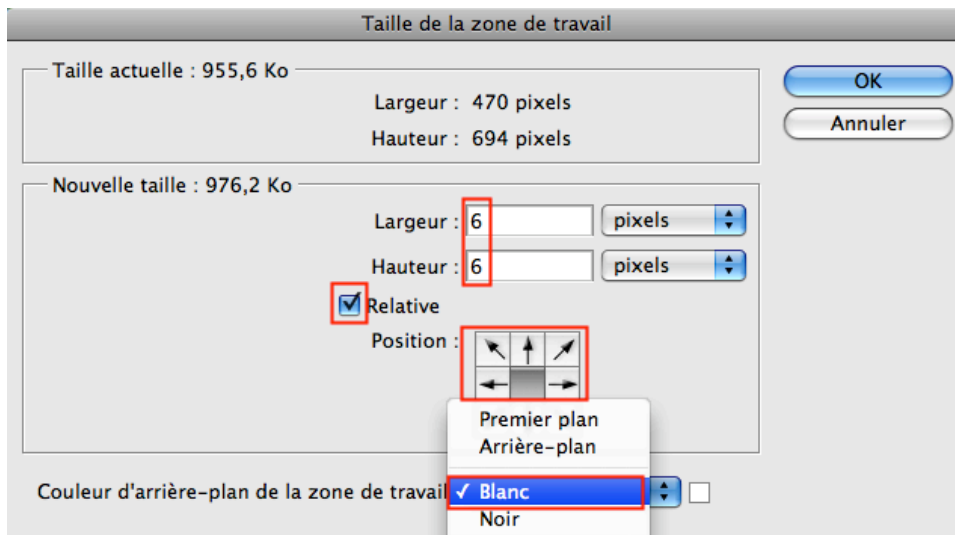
Taille de la zone de travail

Taille actuelle : 955,6 Ko

Largeur : 470 pixels

Hauteur : 694 pixels

OK

Annuler

Nouvelle taille : 976,2 Ko

Largeur : 6 pixels

Hauteur : 6 pixels

Relative

Position :

Premier plan
Arrière-plan

Couleur d'arrière-plan de la zone de travail ✓ Blanc
Noir